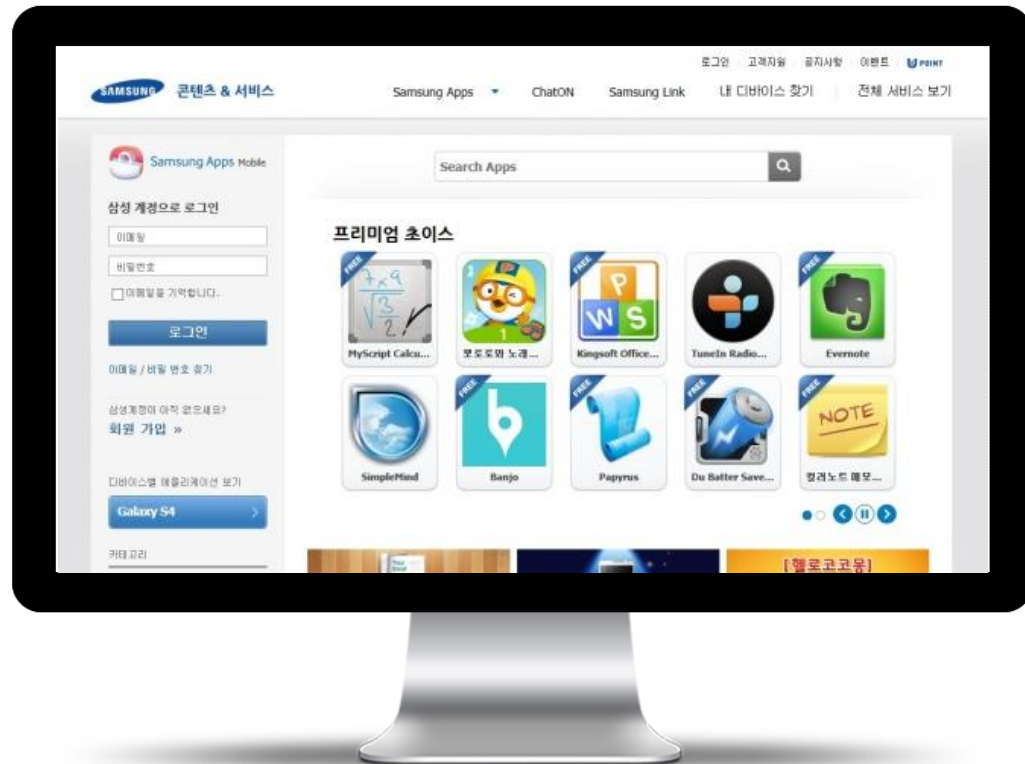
로그인 고객지원 공지사항 이벤트 U POINT

SAMSUNG 콘텐츠 & 서비스

Samsung Apps ChatON Samsung Link 내 디바이스 찾기 전체 서비스 보기

Samsung Apps Mobile

삼성 계정으로 로그인

이메일

비밀번호

이메일을 기억합니다.

로그인

이메일 / 비밀 번호 찾기

삼성계정이 아직 없으세요?

회원 가입 »

디바이스별 애플리케이션 보기

Galaxy S4

카테고리

Search Apps

프리미엄 초이스

FREE

$7 \times 9$ $\sqrt{\frac{3}{2}}$

MyScript Calcu...

뽀로로와 노래...

FREE

Kingsoft Office...

TuneIn Radio...

FREE

Evernote

SimpleMind

FREE

Banjo

FREE

Papyrus

FREE

Du Batter Save...

FREE

NOTE

컬러노트 메모...

[헬로고고몽]